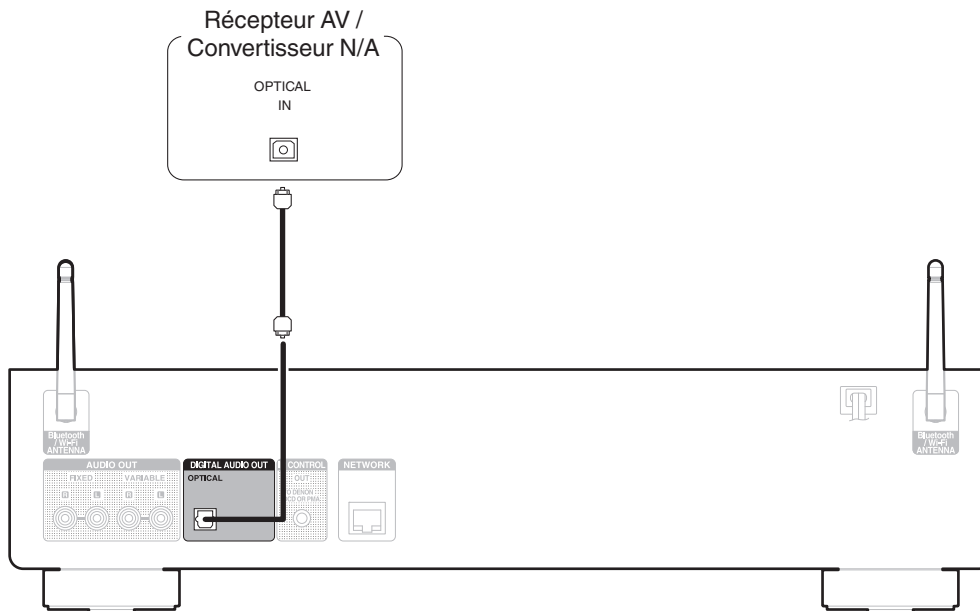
Récepteur AV /
Convertisseur N/A

OPTICAL
IN

Bluetooth
/ Wi-Fi
ANTENNA

AUDIO OUT
FIXED
VARIABLE
R
L
R
L

DIGITAL AUDIO OUT
OPTICAL

CONTROL
OUT
TO DENON
CD OR PMA

NETWORK

Bluetooth
/ Wi-Fi
ANTENNA